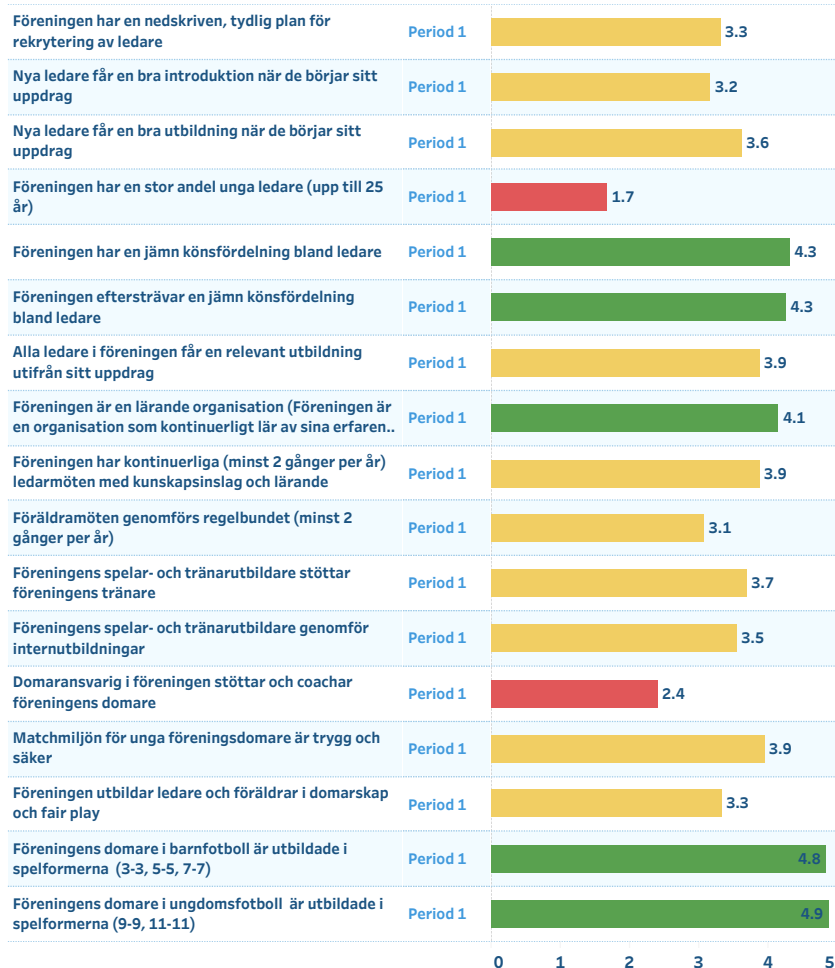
| | | |
|---|---|---|
| Föreningen har en nedskriven, tydlig plan för rekrytering av ledare | Period 1 | 3.3 |
| Nya ledare får en bra introduktion när de börjar sitt uppdrag | Period 1 | 3.2 |
| Nya ledare får en bra utbildning när de börjar sitt uppdrag | Period 1 | 3.6 |
| Föreningen har en stor andel unga ledare (upp till 25 år) | Period 1 | 1.7 |
| Föreningen har en jämn könsfördelning bland ledare | Period 1 | 4.3 |
| Föreningen eftersträvar en jämn könsfördelning bland ledare | Period 1 | 4.3 |
| Alla ledare i föreningen får en relevant utbildning utifrån sitt uppdrag | Period 1 | 3.9 |
| Föreningen är en lärande organisation (Föreningen är en organisation som kontinuerligt lär av sina erfaren.. | Period 1 | 4.1 |
| Föreningen har kontinuerliga (minst 2 gånger per år) ledarmöten med kunskapsinslag och lärande | Period 1 | 3.9 |
| Föräldramöten genomförs regelbundet (minst 2 gånger per år) | Period 1 | 3.1 |
| Föreningens spelar- och tränarutbildare stöttar föreningens tränare | Period 1 | 3.7 |
| Föreningens spelar- och tränarutbildare genomför internutbildningar | Period 1 | 3.5 |
| Domaransvarig i föreningen stöttar och coachar föreningens domare | Period 1 | 2.4 |
| Matchmiljön för unga föreningsdomare är trygg och säker | Period 1 | 3.9 |
| Föreningen utbildar ledare och föräldrar i domarskap och fair play | Period 1 | 3.3 |
| Föreningens domare i barnfotboll är utbildade i spelformerna (3-3, 5-5, 7-7) | Period 1 | 4.8 |
| Föreningens domare i ungdomsfotboll är utbildade i spelformerna (9-9, 11-11) | Period 1 | 4.9 |

0 1 2 3 4 5